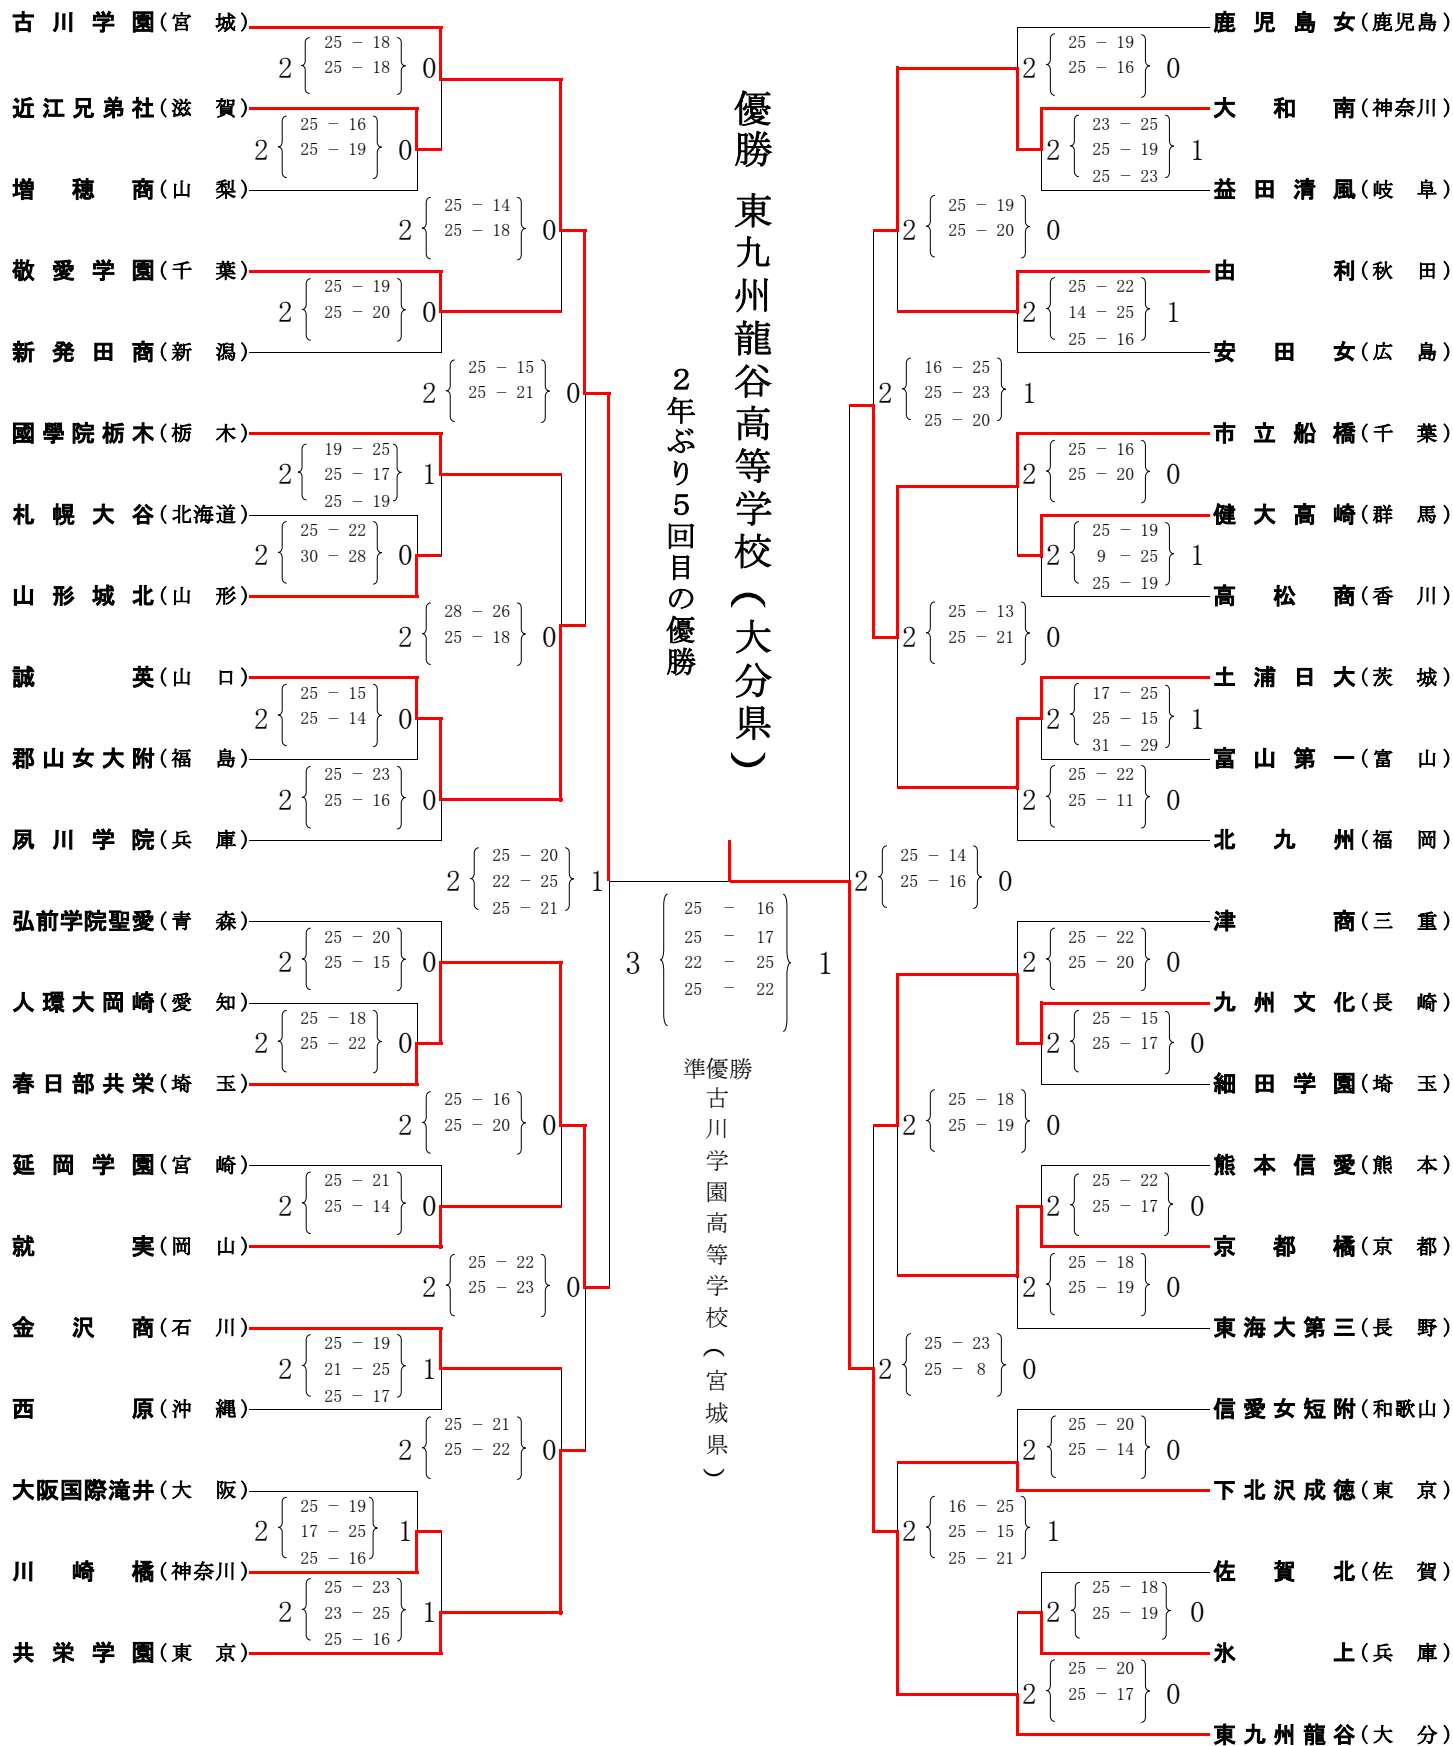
優勝 東九州龍谷高等学校（大分県）

２年ぶり５回目の優勝

古川学園（宮城）
2 {25－18 / 25－18} 0
近江兄弟社（滋賀）
2 {25－16 / 25－19} 0
増穂商（山梨）
2 {25－14 / 25－18} 0
敬愛学園（千葉）
2 {25－19 / 25－20} 0
新発田商（新潟）
2 {25－15 / 25－21} 0
國學院栃木（栃木）
2 {19－25 / 25－17 / 25－19} 1
札幌大谷（北海道）
2 {25－22 / 30－28} 0
山形城北（山形）
2 {28－26 / 25－18} 0
誠英（山口）
2 {25－15 / 25－14} 0
郡山女大附（福島）
2 {25－23 / 25－16} 0
夙川学院（兵庫）
2 {25－20 / 22－25 / 25－21} 1
弘前学院聖愛（青森）
2 {25－20 / 25－15} 0
人環大岡崎（愛知）
2 {25－18 / 25－22} 0
春日部共栄（埼玉）
2 {25－16 / 25－20} 0
延岡学園（宮崎）
2 {25－21 / 25－14} 0
就実（岡山）
2 {25－22 / 25－23} 0
金沢商（石川）
2 {25－19 / 21－25 / 25－17} 1
西原（沖縄）
2 {25－21 / 25－22} 0
大阪国際滝井（大阪）
2 {25－19 / 17－25 / 25－16} 1
川崎橘（神奈川）
2 {25－23 / 23－25 / 25－16} 1
共栄学園（東京）

3 {25－16 / 25－17 / 22－25 / 25－22} 1

準優勝 古川学園高等学校（宮城県）

鹿児島女（鹿児島）
2 {25－19 / 25－16} 0
大和南（神奈川）
2 {23－25 / 25－19 / 25－23} 1
益田清風（岐阜）
2 {25－19 / 25－20} 0
由利（秋田）
2 {25－22 / 14－25 / 25－16} 1
安田女（広島）
2 {16－25 / 25－23 / 25－20} 1
市立船橋（千葉）
2 {25－16 / 25－20} 0
健大高崎（群馬）
2 {25－19 / 9－25 / 25－19} 1
高松商（香川）
2 {25－13 / 25－21} 0
土浦日大（茨城）
2 {17－25 / 25－15 / 31－29} 1
富山第一（富山）
2 {25－22 / 25－11} 0
北九州（福岡）
2 {25－14 / 25－16} 0
津商（三重）
2 {25－22 / 25－20} 0
九州文化（長崎）
2 {25－15 / 25－17} 0
細田学園（埼玉）
2 {25－18 / 25－19} 0
熊本信愛（熊本）
2 {25－22 / 25－17} 0
京都橘（京都）
2 {25－18 / 25－19} 0
東海大第三（長野）
2 {25－23 / 25－8} 0
信愛女短附（和歌山）
2 {25－20 / 25－14} 0
下北沢成徳（東京）
2 {16－25 / 25－15 / 25－21} 1
佐賀北（佐賀）
2 {25－18 / 25－19} 0
氷上（兵庫）
2 {25－20 / 25－17} 0
東九州龍谷（大分）